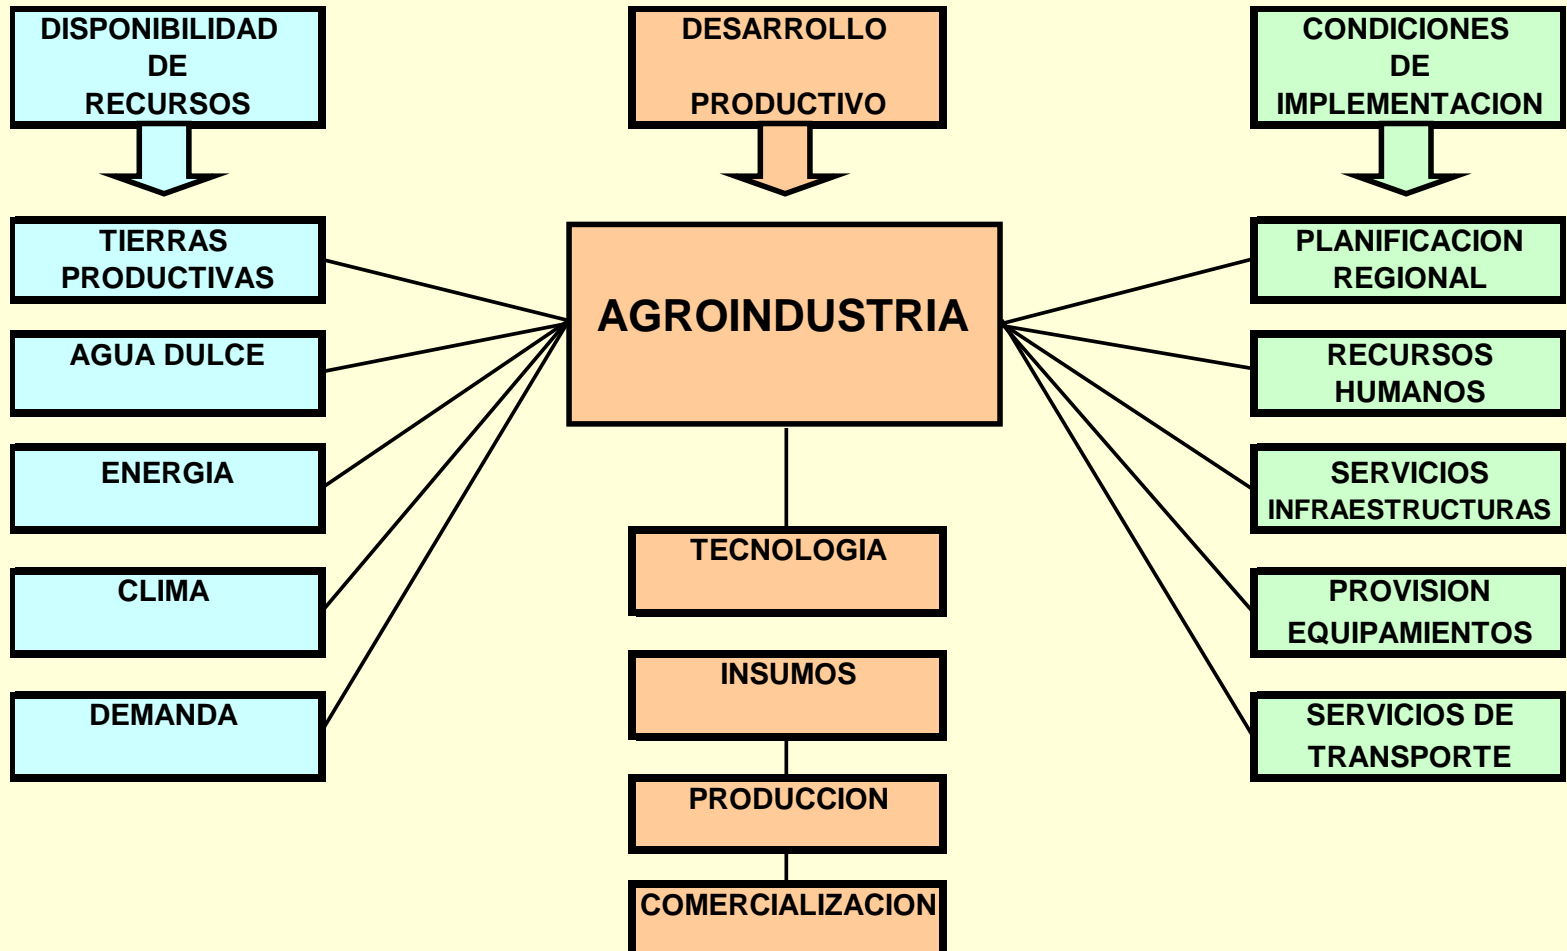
DISPONIBILIDAD DE RECURSOS

DESARROLLO PRODUCTIVO

CONDICIONES DE IMPLEMENTACION

TIERRAS PRODUCTIVAS

AGUA DULCE

ENERGIA

CLIMA

DEMANDA

AGROINDUSTRIA

TECNOLOGIA

INSUMOS

PRODUCCION

COMERCIALIZACION

PLANIFICACION REGIONAL

RECURSOS HUMANOS

SERVICIOS INFRAESTRUCTURAS

PROVISION EQUIPAMIENTOS

SERVICIOS DE TRANSPORTE